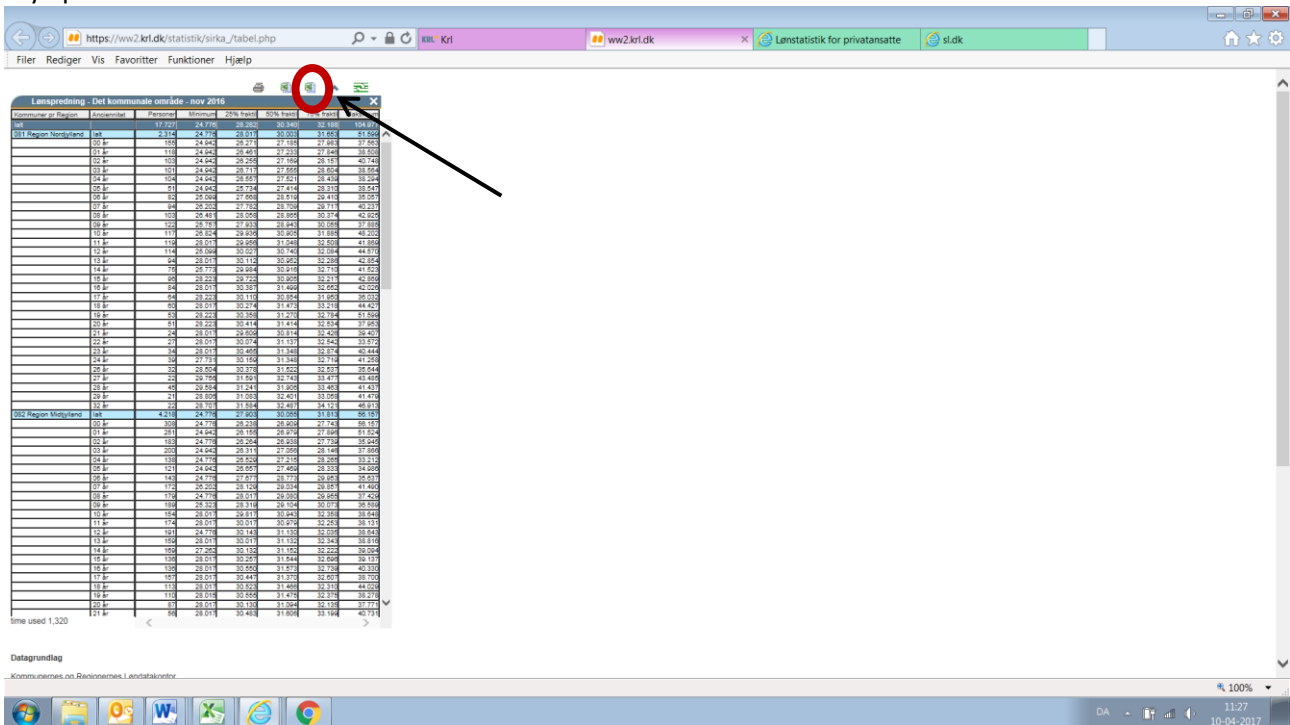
https://ww2.krl.dk/statistik/sirka_/tabel.php
KRL Krl
ww2.krl.dk
Lønstatistik for privatansatte
sl.dk

Filer Rediger Vis Favoritter Funktioner Hjælp

Lønspredning - Det kommunale område - nov 2016

| Kommuner pr Region | Anciennitet | Personer | Minimum | 25% fraktil | 50% fraktil | 75% fraktil | Maksimum |
|---|---|---|---|---|---|---|---|
| Ialt | | 17.727 | 24.776 | 28.262 | 30.340 | 32.186 | 104.873 |
| 081 Region Nordjylland | Ialt | 2.314 | 24.776 | 28.017 | 30.003 | 31.653 | 51.599 |
| | 00 år | 155 | 24.942 | 26.271 | 27.185 | 27.963 | 37.563 |
| | 01 år | 118 | 24.942 | 26.461 | 27.233 | 27.846 | 38.508 |
| | 02 år | 103 | 24.942 | 26.255 | 27.169 | 28.157 | 40.748 |
| | 03 år | 101 | 24.942 | 26.717 | 27.555 | 28.604 | 38.564 |
| | 04 år | 104 | 24.942 | 26.657 | 27.521 | 28.438 | 38.294 |
| | 05 år | 51 | 24.942 | 25.734 | 27.414 | 28.313 | 38.547 |
| | 06 år | 82 | 25.099 | 27.668 | 28.519 | 29.410 | 35.057 |
| | 07 år | 94 | 26.202 | 27.762 | 28.709 | 29.717 | 40.237 |
| | 08 år | 103 | 26.481 | 28.058 | 28.865 | 30.374 | 42.925 |
| | 09 år | 122 | 25.757 | 27.933 | 28.943 | 30.059 | 37.888 |
| | 10 år | 117 | 26.524 | 29.936 | 30.905 | 31.885 | 46.202 |
| | 11 år | 119 | 28.017 | 29.956 | 31.046 | 32.508 | 41.869 |
| | 12 år | 114 | 25.098 | 30.027 | 30.740 | 32.084 | 44.670 |
| | 13 år | 94 | 28.017 | 30.112 | 30.952 | 32.286 | 42.854 |
| | 14 år | 75 | 25.773 | 29.984 | 30.916 | 32.710 | 41.523 |
| | 15 år | 96 | 28.223 | 29.722 | 30.905 | 32.217 | 42.969 |
| | 16 år | 84 | 28.017 | 30.387 | 31.499 | 32.652 | 42.026 |
| | 17 år | 64 | 28.223 | 30.110 | 30.854 | 31.953 | 35.032 |
| | 18 år | 60 | 28.017 | 30.274 | 31.473 | 33.218 | 44.427 |
| | 19 år | 53 | 28.223 | 30.358 | 31.270 | 32.784 | 51.599 |
| | 20 år | 51 | 28.223 | 30.414 | 31.414 | 32.534 | 37.963 |
| | 21 år | 24 | 28.017 | 29.609 | 30.814 | 32.426 | 39.407 |
| | 22 år | 27 | 28.017 | 30.074 | 31.137 | 32.542 | 33.572 |
| | 23 år | 34 | 28.017 | 30.465 | 31.348 | 32.874 | 40.444 |
| | 24 år | 39 | 27.731 | 30.159 | 31.348 | 32.719 | 41.258 |
| | 26 år | 32 | 28.504 | 30.378 | 31.522 | 32.537 | 35.644 |
| | 27 år | 22 | 29.766 | 31.591 | 32.743 | 33.477 | 43.485 |
| | 28 år | 45 | 29.584 | 31.241 | 31.906 | 33.463 | 41.437 |
| | 29 år | 21 | 28.806 | 31.083 | 32.401 | 33.058 | 41.479 |
| | 32 år | 22 | 28.701 | 31.584 | 32.487 | 34.121 | 46.913 |
| 082 Region Midtjylland | Ialt | 4.218 | 24.776 | 27.903 | 30.055 | 31.813 | 56.157 |
| | 00 år | 308 | 24.776 | 26.238 | 26.909 | 27.743 | 56.157 |
| | 01 år | 261 | 24.942 | 26.155 | 26.979 | 27.898 | 51.524 |
| | 02 år | 183 | 24.776 | 26.264 | 26.938 | 27.739 | 35.945 |
| | 03 år | 200 | 24.942 | 26.311 | 27.056 | 28.146 | 37.866 |
| | 04 år | 138 | 24.776 | 26.529 | 27.215 | 28.265 | 33.212 |
| | 05 år | 121 | 24.942 | 26.657 | 27.469 | 28.333 | 34.986 |
| | 06 år | 143 | 24.776 | 27.677 | 28.773 | 29.953 | 35.637 |
| | 07 år | 172 | 26.202 | 28.129 | 29.034 | 29.857 | 41.490 |
| | 08 år | 179 | 24.776 | 28.017 | 29.080 | 29.955 | 37.429 |
| | 09 år | 189 | 25.323 | 28.319 | 29.104 | 30.073 | 36.589 |
| | 10 år | 154 | 28.017 | 29.817 | 30.943 | 32.358 | 38.648 |
| | 11 år | 174 | 28.017 | 30.017 | 30.979 | 32.253 | 38.131 |
| | 12 år | 191 | 24.776 | 30.143 | 31.130 | 32.035 | 38.643 |
| | 13 år | 159 | 28.017 | 30.017 | 31.132 | 32.343 | 38.816 |
| | 14 år | 169 | 27.263 | 30.132 | 31.152 | 32.222 | 39.094 |
| | 15 år | 136 | 28.017 | 30.257 | 31.544 | 32.695 | 39.137 |
| | 16 år | 136 | 28.017 | 30.550 | 31.573 | 32.738 | 40.330 |
| | 17 år | 157 | 28.017 | 30.447 | 31.370 | 32.607 | 38.700 |
| | 18 år | 113 | 28.017 | 30.523 | 31.468 | 32.310 | 44.029 |
| | 19 år | 110 | 28.015 | 30.555 | 31.475 | 32.375 | 38.278 |
| | 20 år | 87 | 28.017 | 30.130 | 31.094 | 32.135 | 37.771 |
| | 21 år | 86 | 28.017 | 30.463 | 31.606 | 33.198 | 40.731 |

time used 1,320

Datagrundlag

Kommunernes og Regionernes Løndatakontor

100%

DA
11:27
10-04-2017